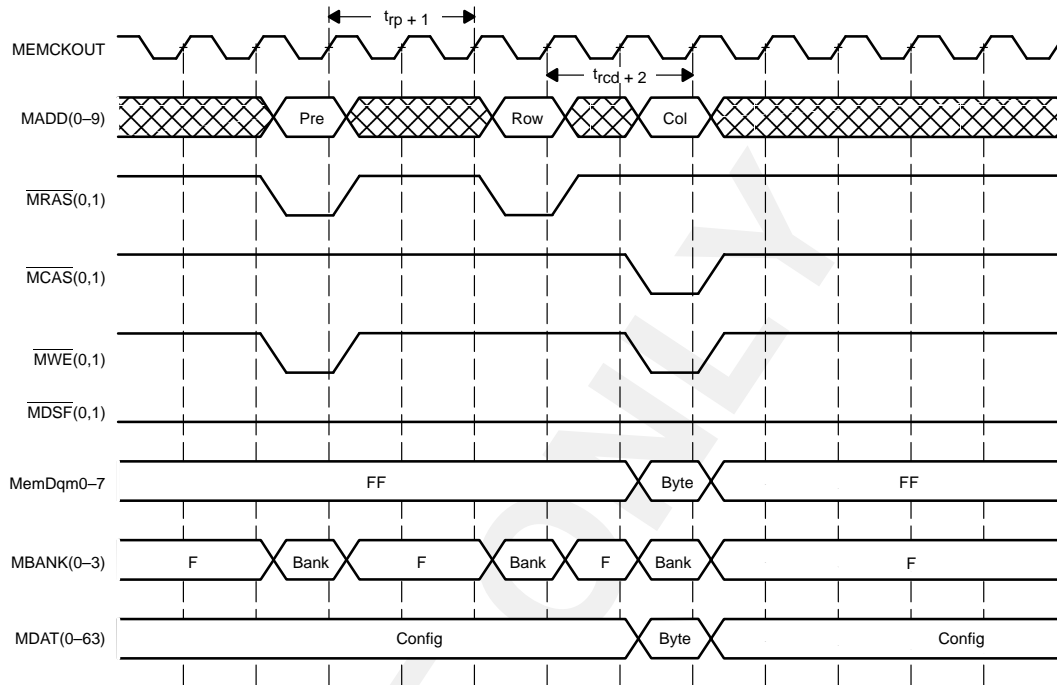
$t_{rp}$ + 1

MEMCKOUT

$t_{rcd}$ + 2

MADD(0–9) Pre Row Col

$\overline{MRAS}$(0,1)

$\overline{MCAS}$(0,1)

$\overline{MWE}$(0,1)

$\overline{MDSF}$(0,1)

MemDqm0–7 FF Byte FF

MBANK(0–3) F Bank F Bank F Bank F

MDAT(0–63) Config Byte Config

ONLY